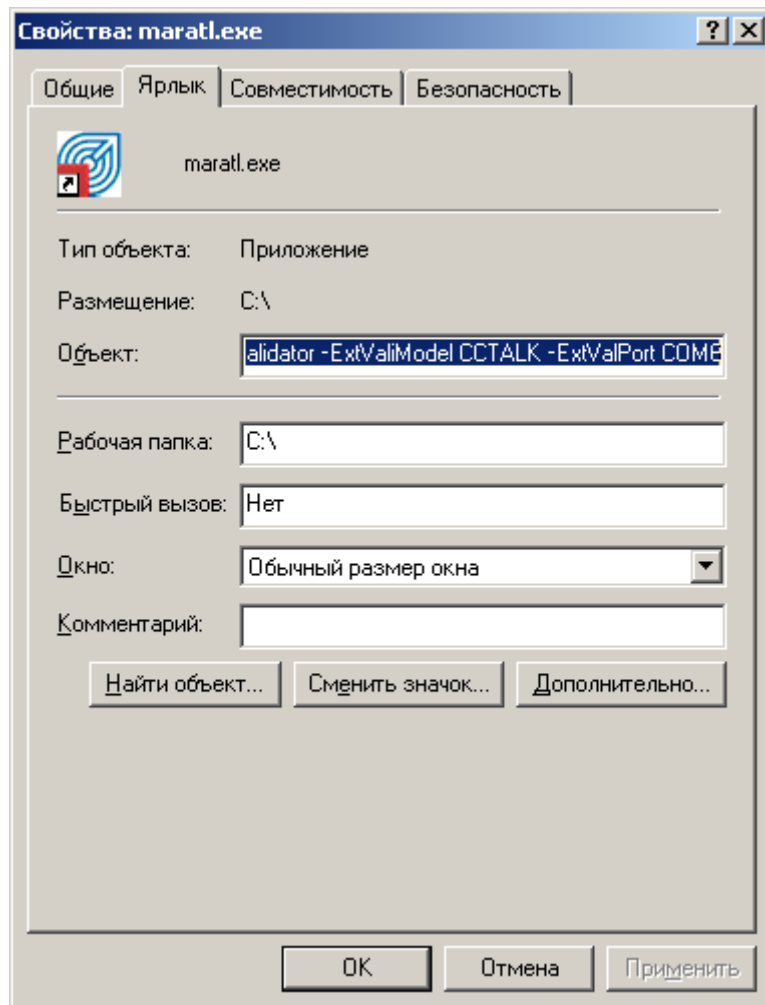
Свойства: maratl.exe

? X

Общие | Ярлык | Совместимость | Безопасность

maratl.exe

Тип объекта: Приложение

Размещение: C:\

Объект: alidator -ExtValiModel CCTALK -ExtValPort COM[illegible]

Рабочая папка: C:\

Быстрый вызов: Нет

Окно: Обычный размер окна

Комментарий:

Найти объект... | Сменить значок... | Дополнительно...

OK | Отмена | Применить